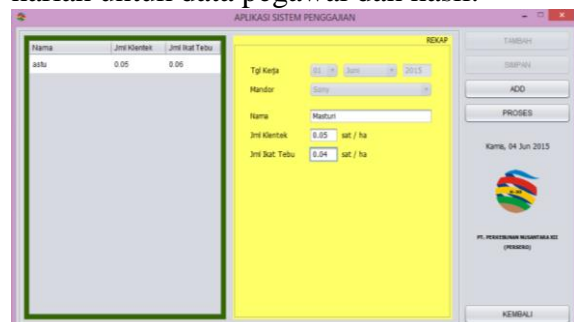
halaman untuk data pegawai dan hasil.

APLIKASI SISTEM PENGGAJIAN

| Nama | Jml Klentek | Jml Ikat Tebu |
|---|---|---|
| astu | 0.05 | 0.06 |

REKAP

Tgl Kerja 01 Juni 2015

Mandor Sany

Nama Masturi

Jml Klentek 0.05 sat / ha

Jml Ikat Tebu 0.04 sat / ha

TAMBAH

SIMPAN

ADD

PROSES

Kamis, 04 Jun 2015

PT. PERKEBUNAN NUSANTARA XII (PERSERO)

KEMBALI